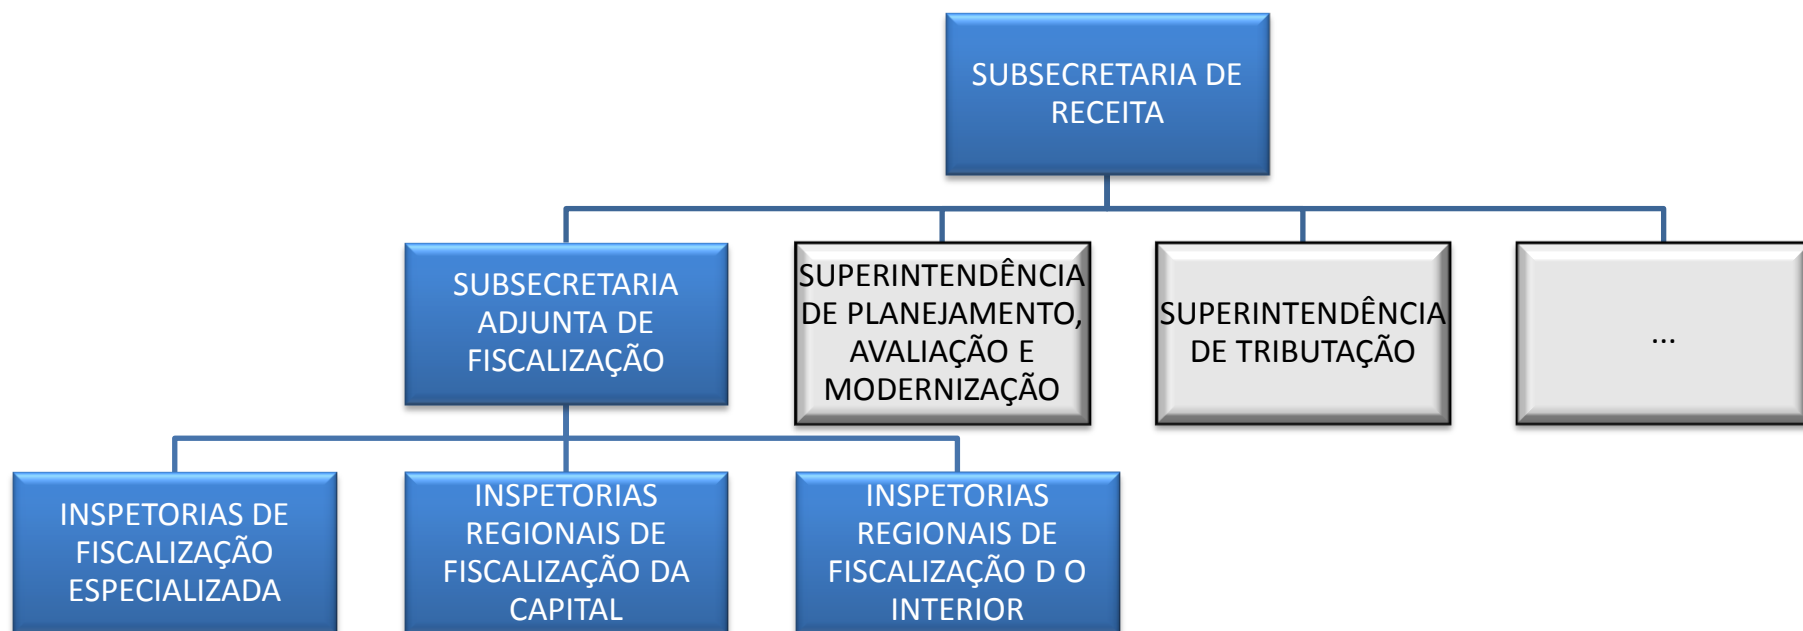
SUBSECRETARIA DE RECEITA

SUBSECRETARIA ADJUNTA DE FISCALIZAÇÃO

SUPERINTENDÊNCIA DE PLANEJAMENTO, AVALIAÇÃO E MODERNIZAÇÃO

SUPERINTENDÊNCIA DE TRIBUTAÇÃO

...

INSPETORIAS DE FISCALIZAÇÃO ESPECIALIZADA

INSPETORIAS REGIONAIS DE FISCALIZAÇÃO DA CAPITAL

INSPETORIAS REGIONAIS DE FISCALIZAÇÃO D O INTERIOR